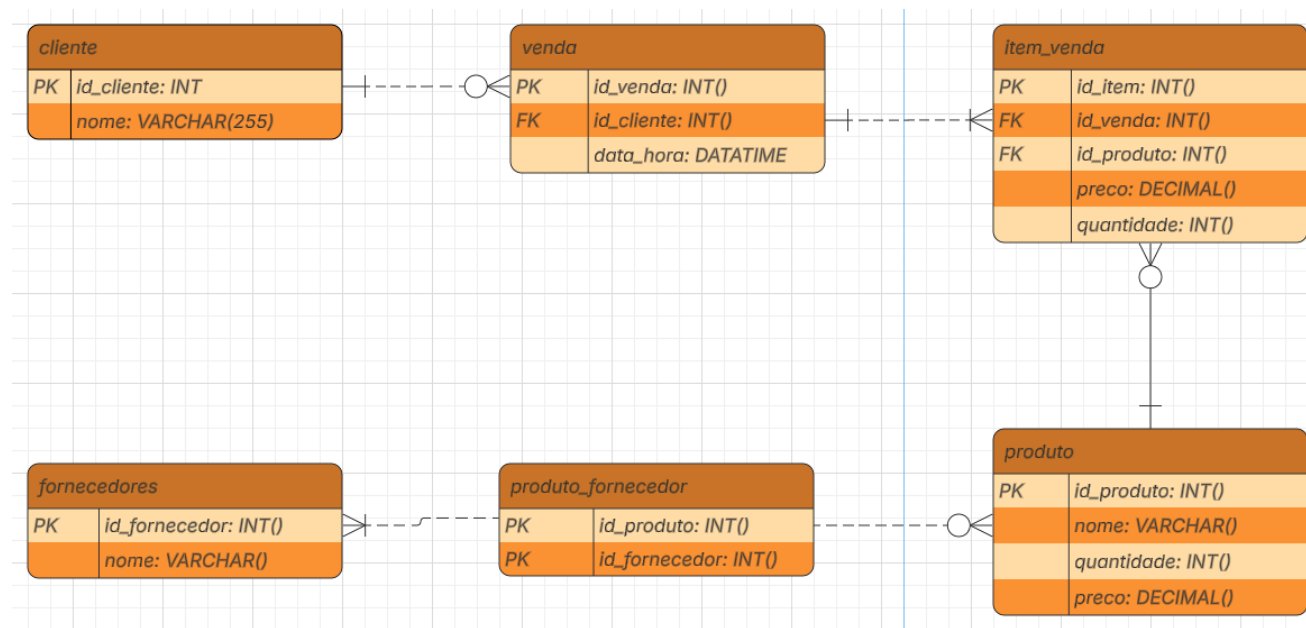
cliente

| PK | id_cliente: INT |
|---|---|
| | nome: VARCHAR(255) |

venda

| PK | id_venda: INT() |
|---|---|
| FK | id_cliente: INT() |
| | data_hora: DATATIME |

item_venda

| PK | id_item: INT() |
|---|---|
| FK | id_venda: INT() |
| FK | id_produto: INT() |
| | preco: DECIMAL() |
| | quantidade: INT() |

fornecedores

| PK | id_fornecedor: INT() |
|---|---|
| | nome: VARCHAR() |

produto_fornecedor

| PK | id_produto: INT() |
|---|---|
| PK | id_fornecedor: INT() |

produto

| PK | id_produto: INT() |
|---|---|
| | nome: VARCHAR() |
| | quantidade: INT() |
| | preco: DECIMAL() |